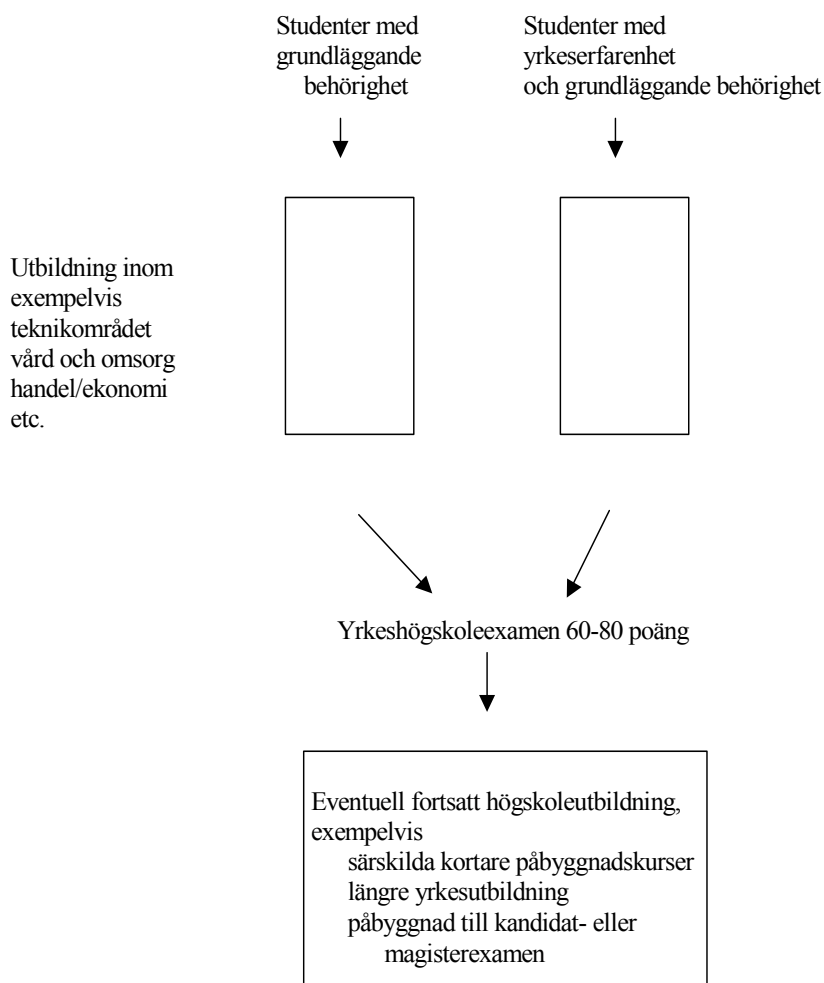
Studenter med grundläggande behörighet

Studenter med yrkeserfarenhet och grundläggande behörighet

Utbildning inom exempelvis teknikområdet vård och omsorg handel/ekonomi etc.

Yrkeshögskoleexamen 60-80 poäng

Eventuell fortsatt högskoleutbildning, exempelvis
särskilda kortare påbyggnadskurser
längre yrkesutbildning
påbyggnad till kandidat- eller magisterexamen